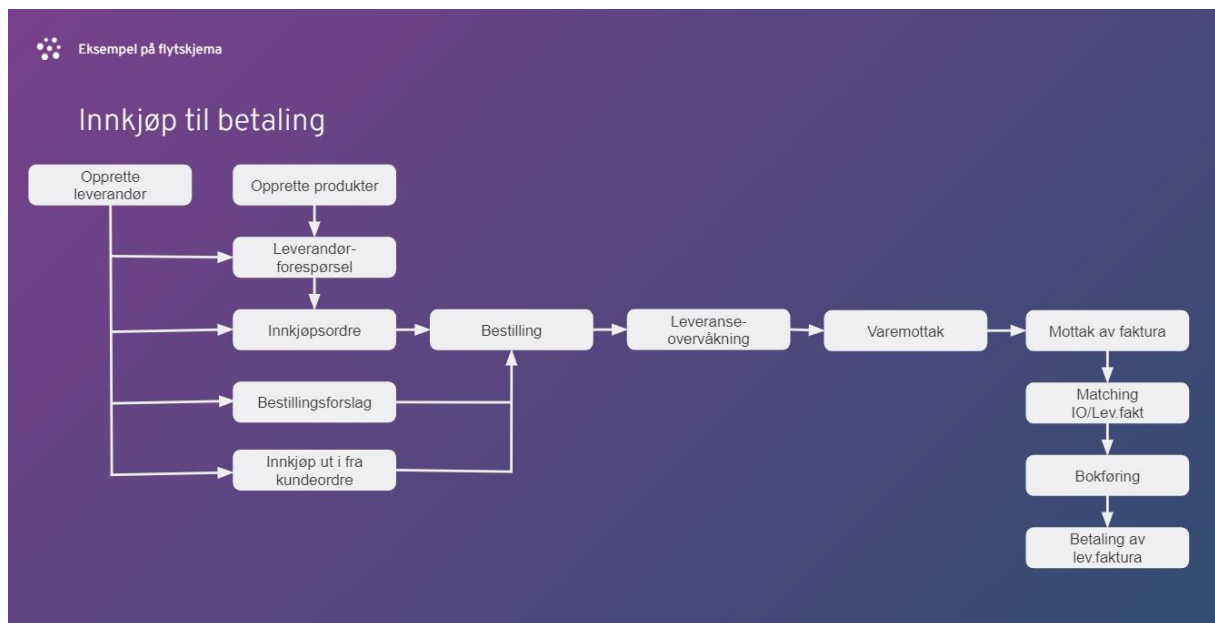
Eksempel på flytskjema

Innkjøp til betaling

Opprette leverandør

Opprette produkter

Leverandørforespørsel

Innkjøpsordre

Bestillingsforslag

Innkjøp ut i fra kundeordre

Bestilling

Leveranseovervåkning

Varemottak

Mottak av faktura

Matching IO/Lev.fakt

Bokføring

Betaling av lev.faktura